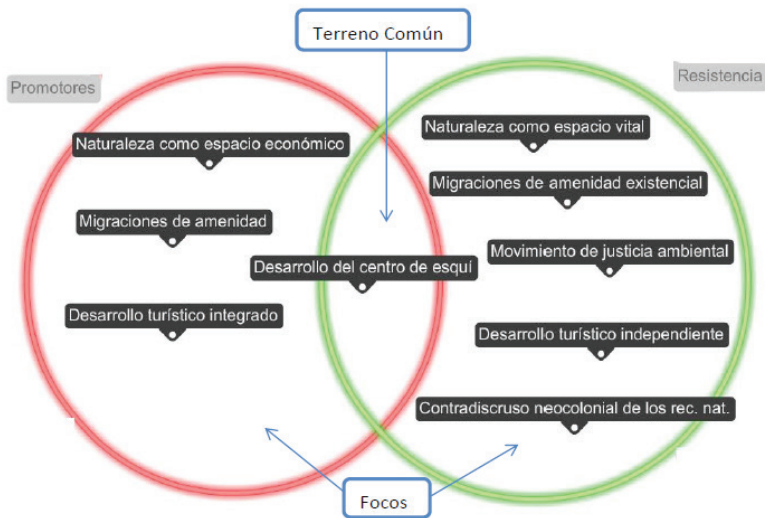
Terreno Común

Promotores

Resistencia

Naturaleza como espacio económico

Migraciones de amenidad

Desarrollo turístico integrado

Desarrollo del centro de esquí

Naturaleza como espacio vital

Migraciones de amenidad existencial

Movimiento de justicia ambiental

Desarrollo turístico independiente

Contradiscruso neocolonial de los rec. nat.

Focos